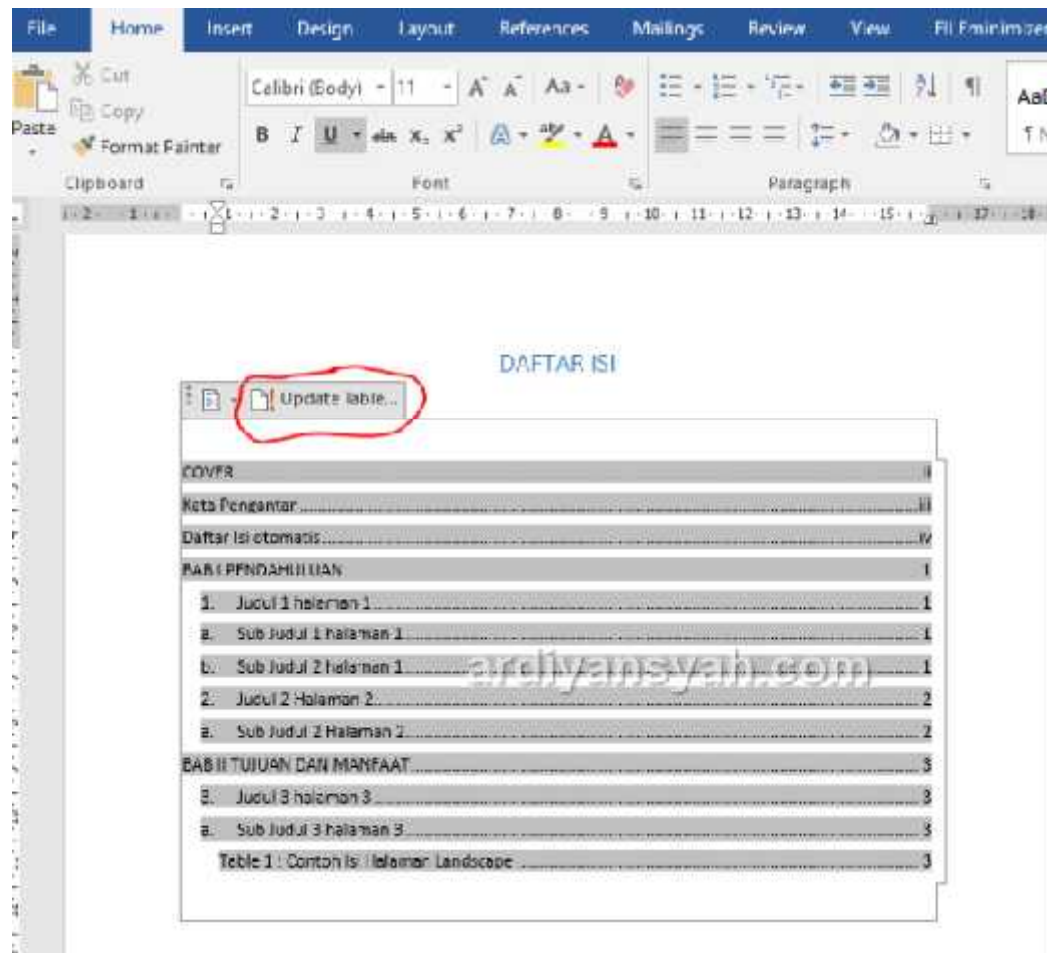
File Home Insert Design Layout References Mailings Review View Fil Eminimizer

Cut
Copy
Paste
Format Painter
Clipboard

Calibri (Body) 11 A A Aa
B I U abc $x_2$ $x^2$ A A
Font

Paragraph

AaI
¶ N

DAFTAR ISI

Update Table...

COVER ..... i
Kata Pengantar ..... iii
Daftar Isi otomatis ..... iv
BAB I PENDAHULUAN ..... 1
1. Judul 1 halaman 1 ..... 1
a. Sub Judul 1 halaman 1 ..... 1
b. Sub Judul 2 halaman 1 ..... 1
2. Judul 2 Halaman 2 ..... 2
a. Sub Judul 2 Halaman 2 ..... 2
BAB II TUJUAN DAN MANFAAT ..... 3
3. Judul 3 halaman 3 ..... 3
a. Sub Judul 3 halaman 3 ..... 3
Table 1 : Contoh Isi Halaman Landscape ..... 3

ardiyansyah.com